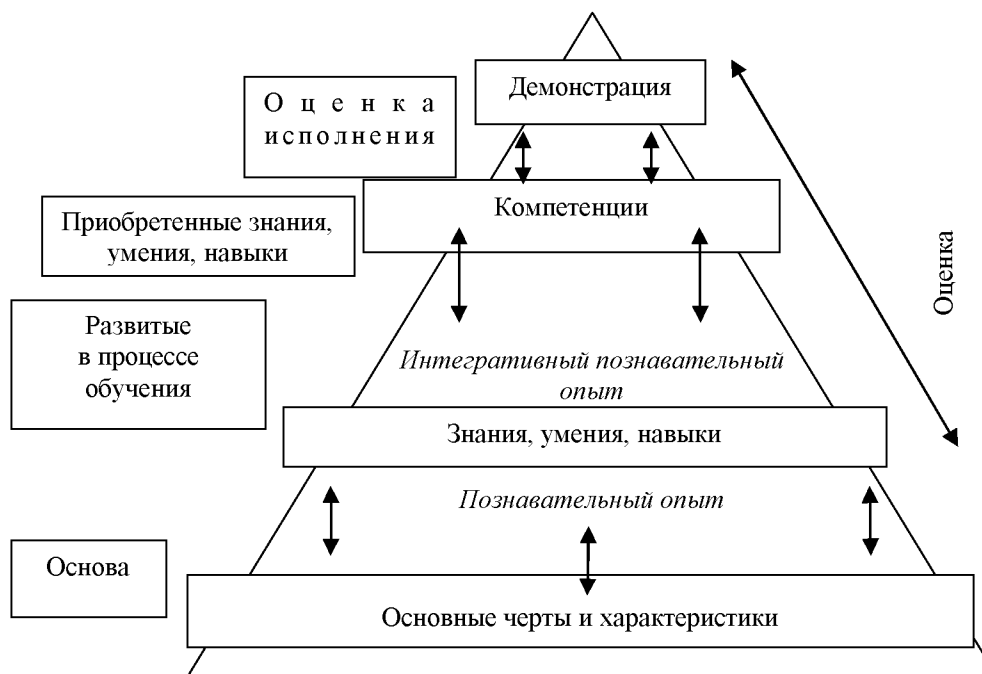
Демонстрация

Оценка исполнения

Компетенции

Приобретенные знания, умения, навыки

Оценка

Развитые в процессе обучения

Интегративный познавательный опыт

Знания, умения, навыки

Познавательный опыт

Основа

Основные черты и характеристики